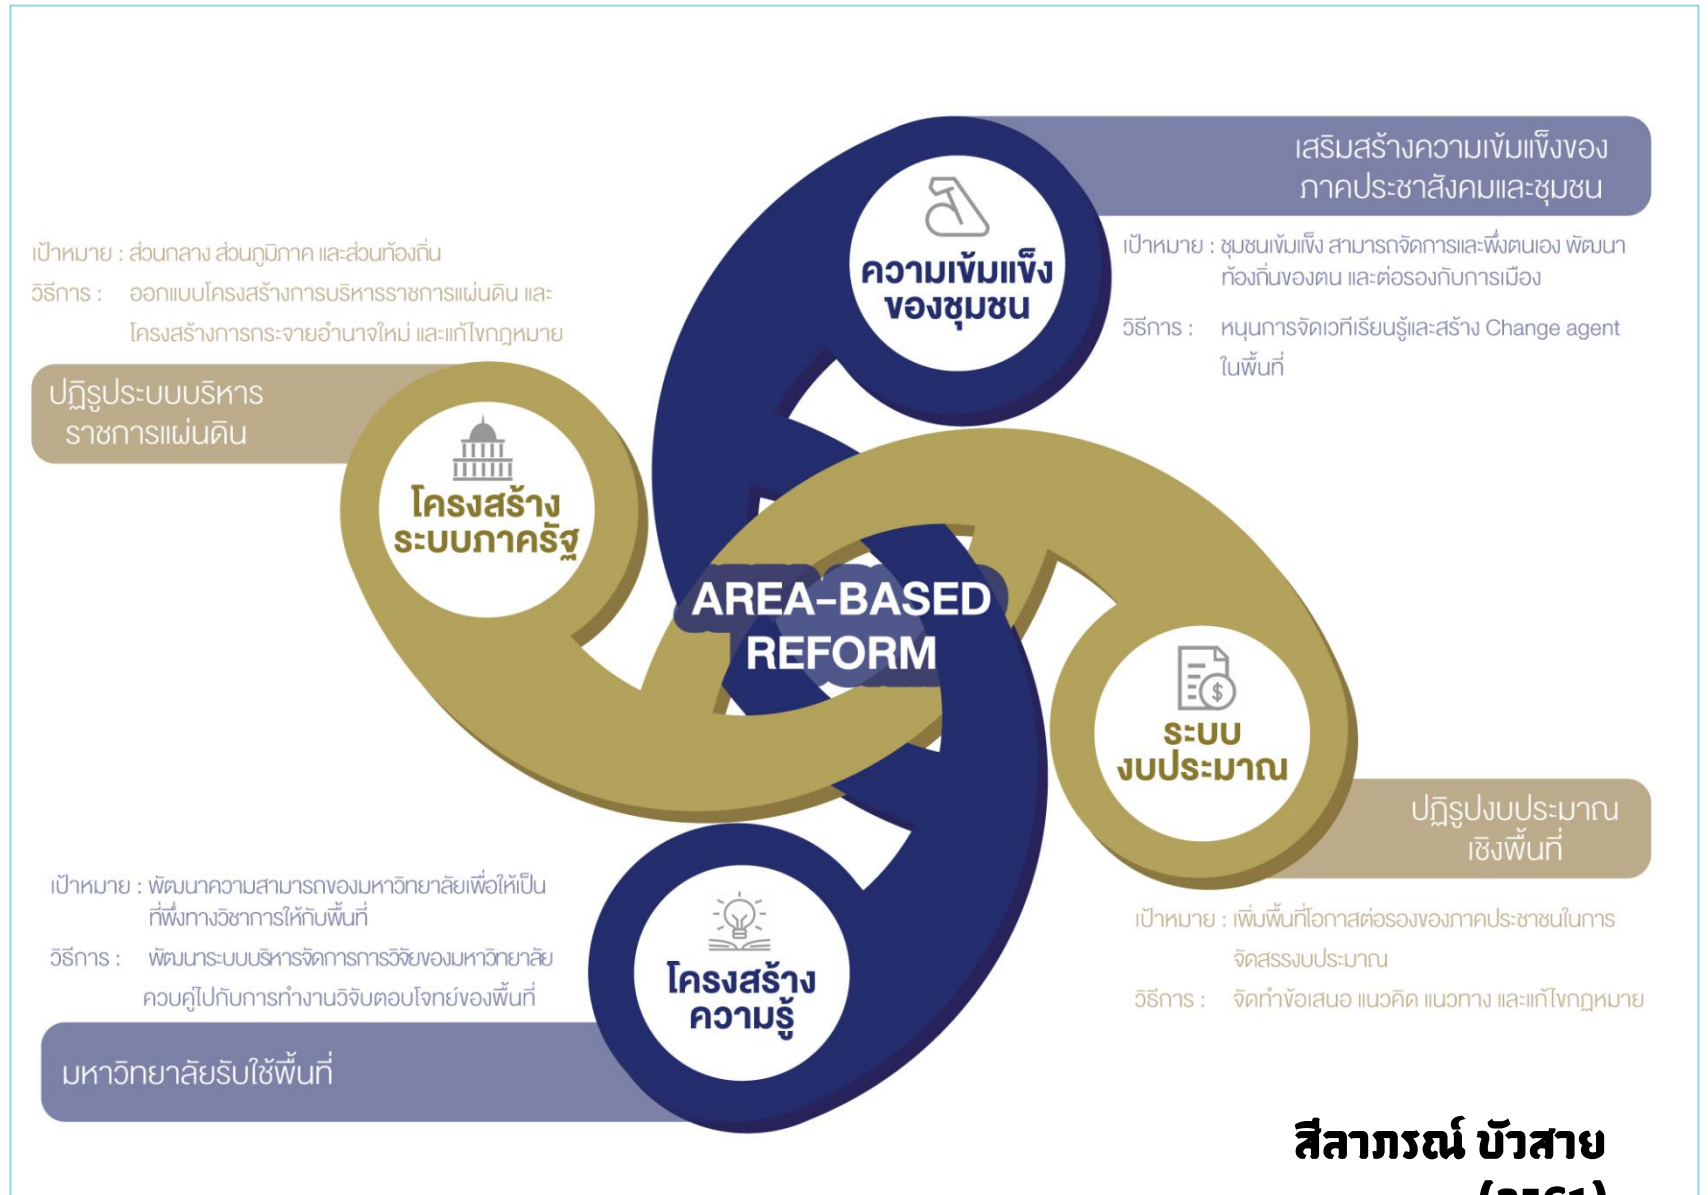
เสริมสร้างความเข้มแข็งของภาคประชาสังคมและชุมชน

ความเข้มแข็งของชุมชน

เป้าหมาย : ชุมชนเข้มแข็ง สามารถจัดการและพึ่งตนเอง พัฒนาท้องถิ่นของตน และต่อรองกับการเมือง

วิธีการ : หนุนการจัดเวทีเรียนรู้และสร้าง Change agent ในพื้นที่

เป้าหมาย : ส่วนกลาง ส่วนภูมิภาค และส่วนท้องถิ่น

วิธีการ : ออกแบบโครงสร้างการบริหารราชการแผ่นดิน และโครงสร้างการกระจายอำนาจใหม่ และแก้ไขกฎหมาย

ปฏิรูประบบบริหารราชการแผ่นดิน

โครงสร้างระบบภาครัฐ

AREA-BASED REFORM

ระบบงบประมาณ

ปฏิรูปงบประมาณเชิงพื้นที่

เป้าหมาย : เพิ่มพื้นที่โอกาสต่อรองของภาคประชาชนในการจัดสรรงบประมาณ

วิธีการ : จัดทำข้อเสนอ แนวคิด แนวทาง และแก้ไขกฎหมาย

เป้าหมาย : พัฒนาความสามารถของมหาวิทยาลัยเพื่อให้เป็นที่พึ่งทางวิชาการให้กับพื้นที่

วิธีการ : พัฒนาระบบบริหารจัดการการวิจัยของมหาวิทยาลัย ควบคู่ไปกับการทำงานวิจัยตอบโจทย์ของพื้นที่

โครงสร้างความรู้

มหาวิทยาลัยรับใช้พื้นที่

สีลาภรณ์ บัวสาย
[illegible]